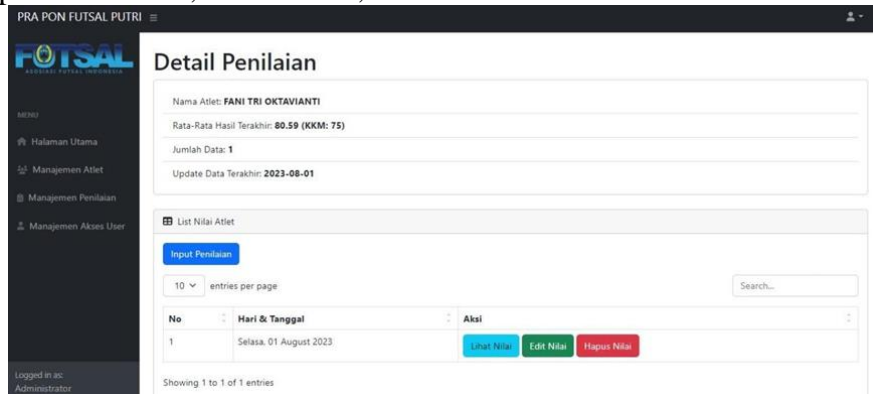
PRA PON FUTSAL PUTRI ≡

FUTSAL
ASOSIASI FUTSAL INDONESIA

MENU

Halaman Utama

Manajemen Atlet

Manajemen Penilaian

Manajemen Akses User

Logged in as:
Administrator

Detail Penilaian

Nama Atlet: **FANI TRI OKTAVIANTI**

Rata-Rata Hasil Terakhir: **80.59 (KKM: 75)**

Jumlah Data: **1**

Update Data Terakhir: **2023-08-01**

List Nilai Atlet

Input Penilaian

10 entries per page

Search...

| No | Hari & Tanggal | Aksi |
|---|---|---|
| 1 | Selasa, 01 August 2023 | Lihat Nilai Edit Nilai Hapus Nilai |

Showing 1 to 1 of 1 entries